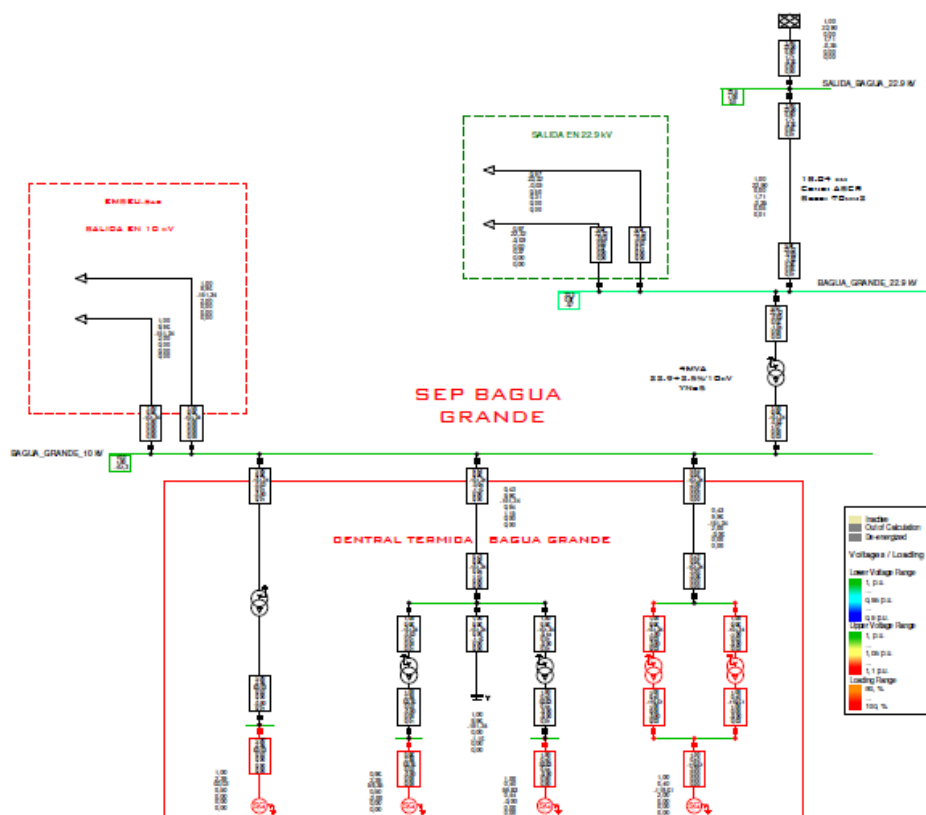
SALIDA_BAGUA_22.9 kV

SALIDA EN 22.9 kV

EMSEU.S.A.

SALIDA EN 10 kV

BAGUA_GRANDE_22.9 kV

4MVA
22.9+2.5%/10kV
YNd5

SEP BAGUA GRANDE

BAGUA_GRANDE_10 kV

CENTRAL TERMICA BAGUA GRANDE

Inactive
Out of Calculation
De-energized

Voltages / Loading

Lower Voltage Range
1. p.u.
...
0.95 p.u.
...
0.9 p.u.
Upper Voltage Range
1. p.u.
...
1.05 p.u.
...
1.1 p.u.
Loading Range
80. %
...
100. %